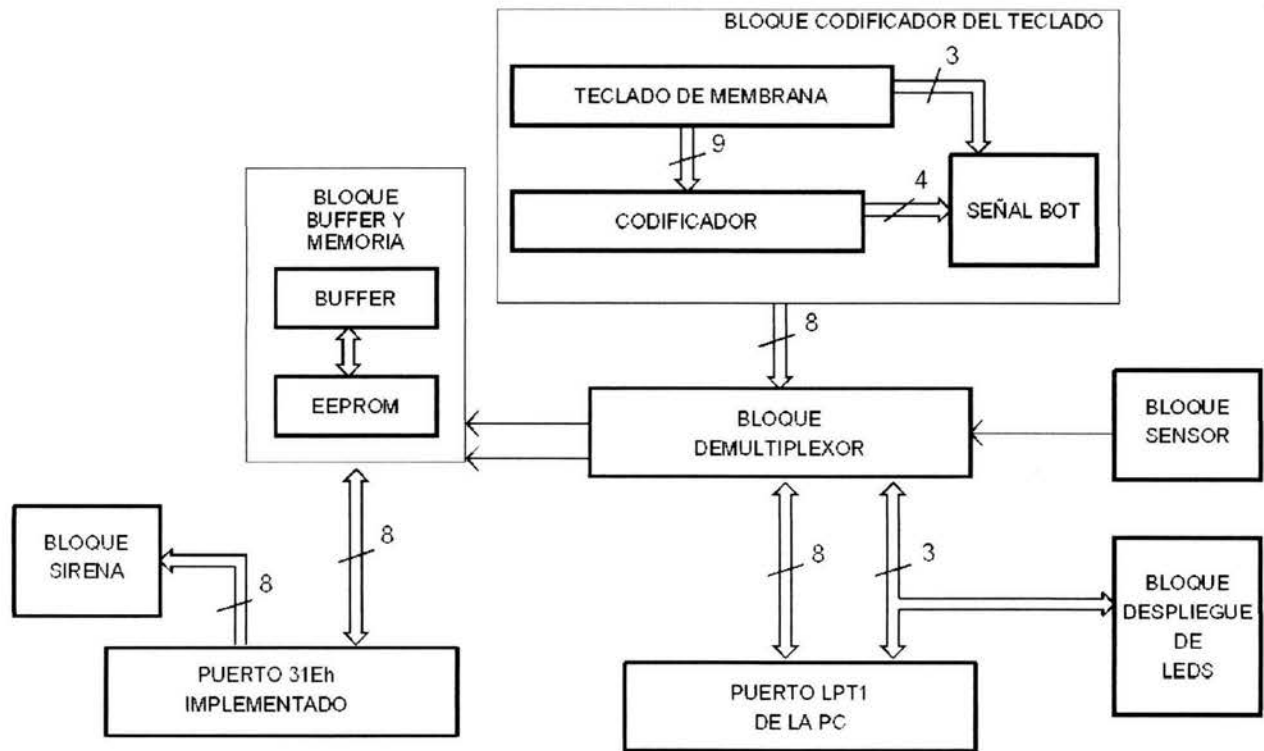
BLOQUE CODIFICADOR DEL TECLADO

TECLADO DE MEMBRANA

3

9

4

CODIFICADOR

SEÑAL BOT

BLOQUE BUFFER Y MEMORIA

BUFFER

EEPROM

8

BLOQUE DEMULTIPLEXOR

BLOQUE SENSOR

BLOQUE SIRENA

8

8

8

3

BLOQUE DESPLIEGUE DE LEDS

PUERTO 31Eh IMPLEMENTADO

PUERTO LPT1 DE LA PC